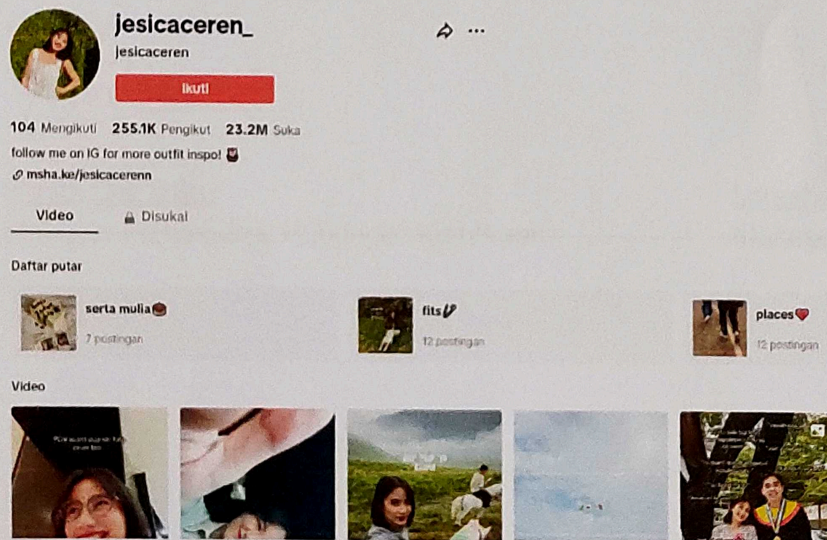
jesicaceren_
jesicaceren
Ikuti

104 Mengikuti 255.1K Pengikut 23.2M Suka

follow me on IG for more outfit inspo! 🦉
msha.ke/jesicacerenn

Video Disukai

Daftar putar

serta mulia🍩
7 postingan

fits✌
12 postingan

places❤️
12 postingan

Video

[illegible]